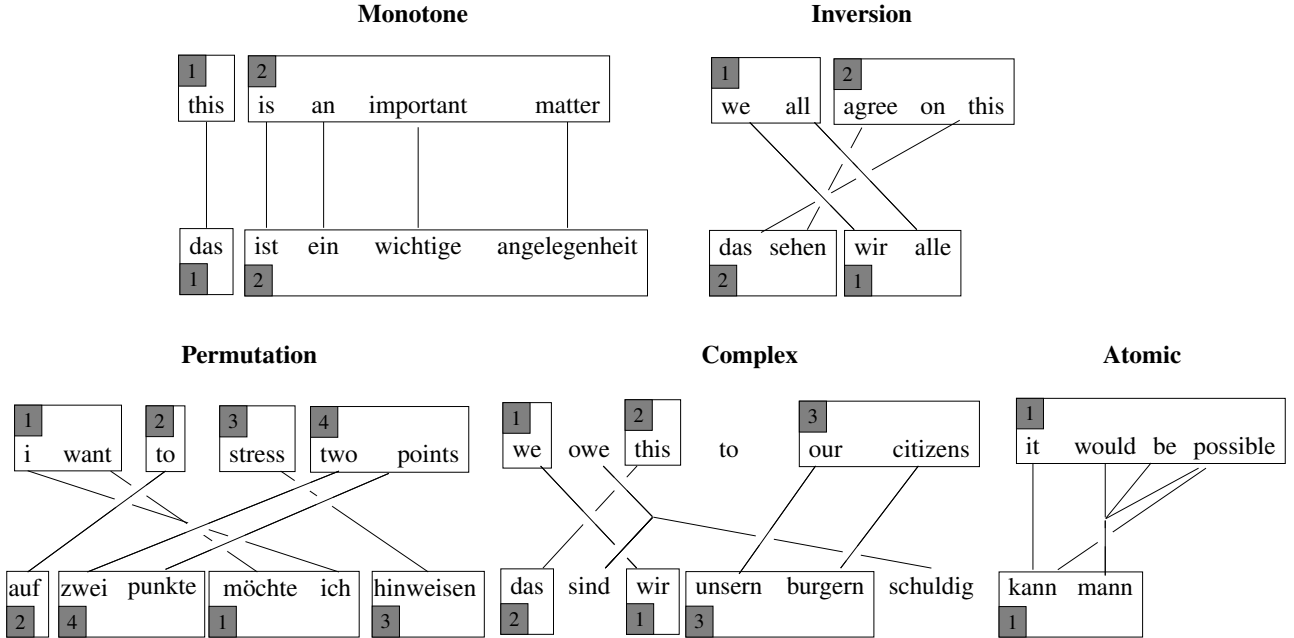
Monotone

1 this
2 is an important matter

das 1
ist ein wichtige angelegenheit 2

Inversion

1 we all
2 agree on this

das sehen 2
wir alle 1

Permutation

1 i want
2 to
3 stress
4 two points

auf 2
zwei punkte 4
möchte ich 1
hinweisen 3

Complex

1 we
owe
2 this
to
3 our citizens

das 2
sind
wir 1
unsern burgern 3
schuldig

Atomic

1 it would be possible

kann mann 1